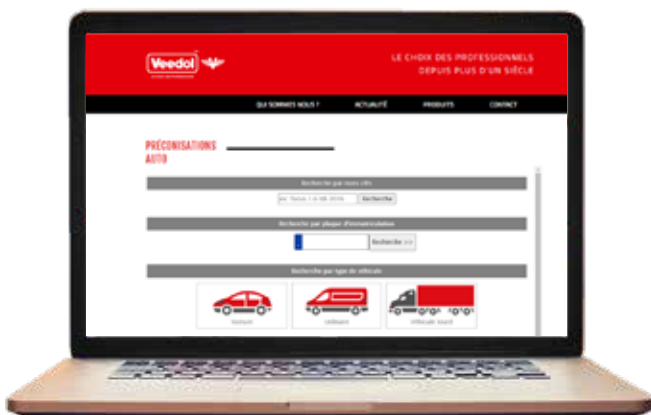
Veedol

LE CHOIX DES PROFESSIONNELS DEPUIS PLUS D'UN SIÈCLE

QUI SOMMES NOUS ? ACTUALITÉ PRODUITS CONTACT

PRÉCONISATIONS AUTO

Recherche par mots clés

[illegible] Recherche

Recherche par plaque d'immatriculation

Recherche >>

Recherche par type de véhicule

Voiture Utilitaire Véhicule lourd